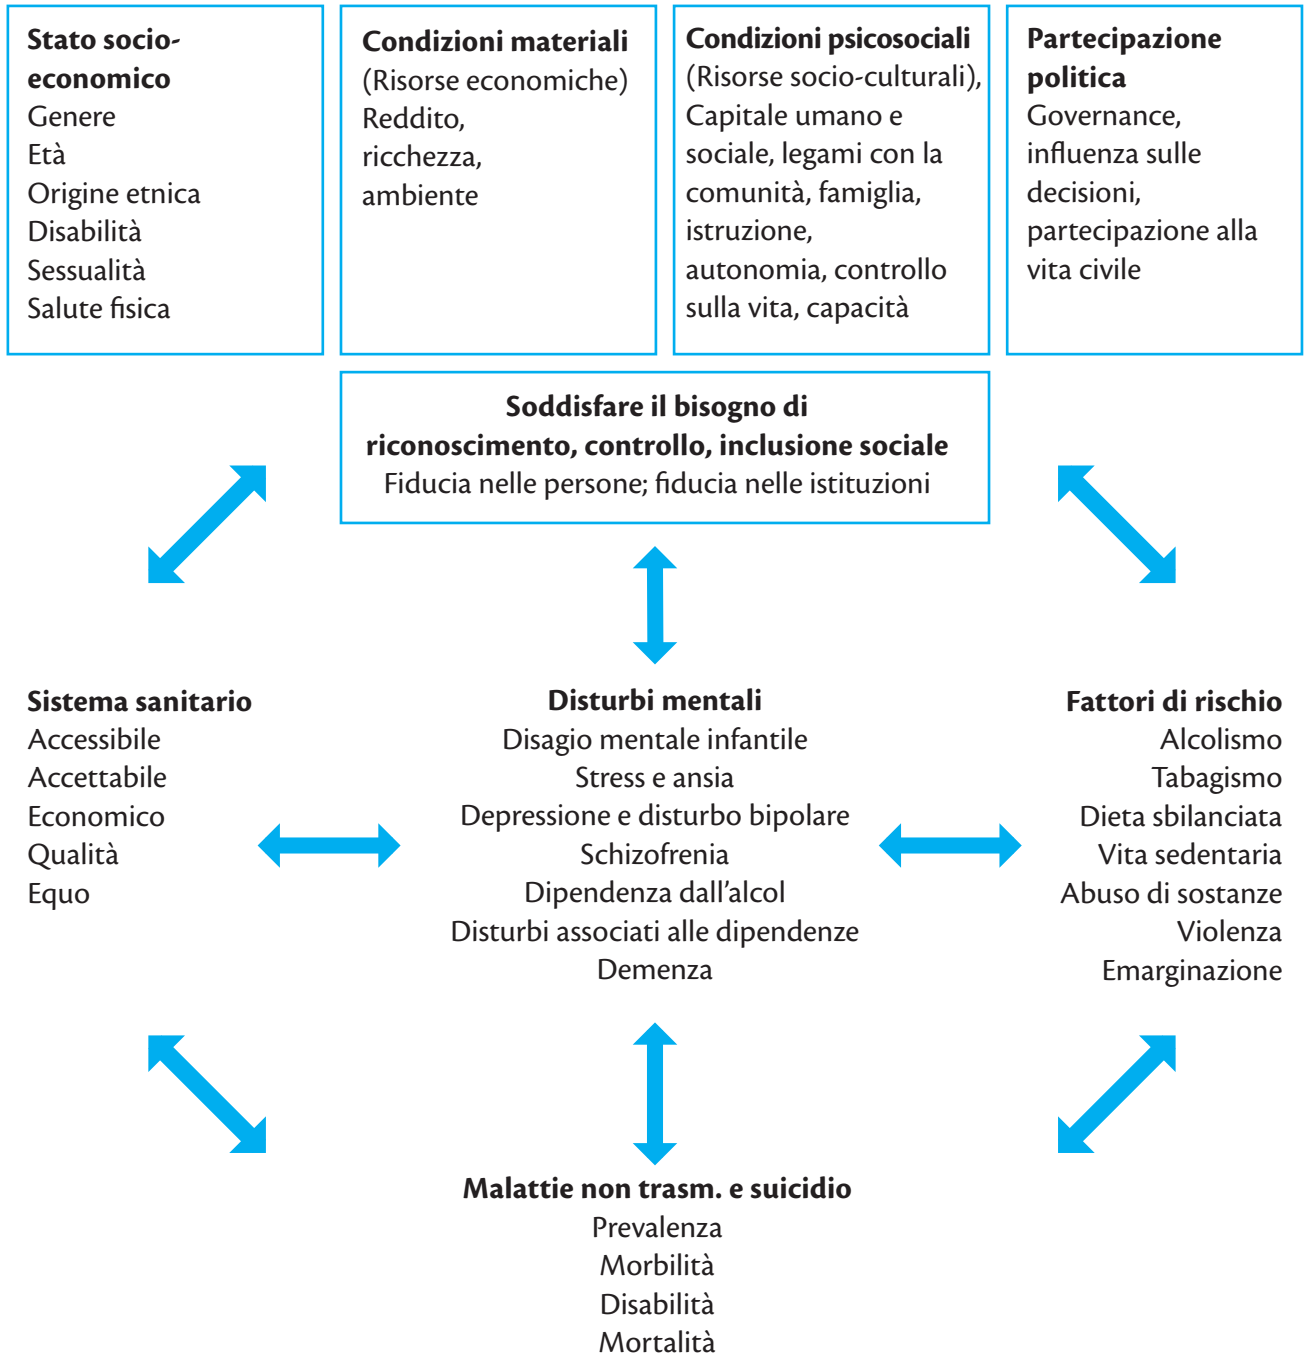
**Stato socio-economico**
Genere
Età
Origine etnica
Disabilità
Sessualità
Salute fisica

**Condizioni materiali**
(Risorse economiche)
Reddito,
ricchezza,
ambiente

**Condizioni psicosociali**
(Risorse socio-culturali),
Capitale umano e sociale, legami con la comunità, famiglia, istruzione, autonomia, controllo sulla vita, capacità

**Partecipazione politica**
Governance, influenza sulle decisioni, partecipazione alla vita civile

**Soddisfare il bisogno di riconoscimento, controllo, inclusione sociale**
Fiducia nelle persone; fiducia nelle istituzioni

**Sistema sanitario**
Accessibile
Accettabile
Economico
Qualità
Equo

**Disturbi mentali**
Disagio mentale infantile
Stress e ansia
Depressione e disturbo bipolare
Schizofrenia
Dipendenza dall'alcol
Disturbi associati alle dipendenze
Demenza

**Fattori di rischio**
Alcolismo
Tabagismo
Dieta sbilanciata
Vita sedentaria
Abuso di sostanze
Violenza
Emarginazione

**Malattie non trasm. e suicidio**
Prevalenza
Morbilità
Disabilità
Mortalità